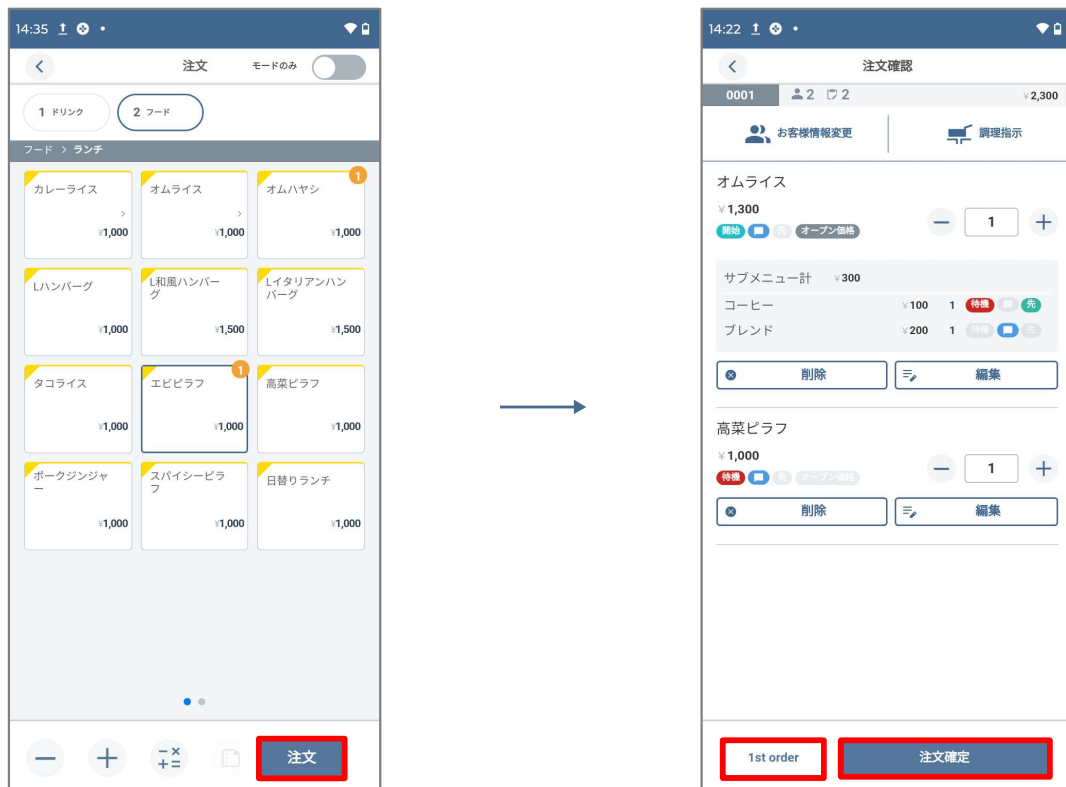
14:35

注文
モードのみ

1 ドリンク
2 フード

フード > ランチ

カレーライス
¥1,000

オムライス
¥1,000

1
オムハヤシ
¥1,000

Lハンバーグ
¥1,000

L和風ハンバーグ
¥1,500

Lイタリアンハンバーグ
¥1,500

タコライス
¥1,000

1
エビピラフ
¥1,000

高菜ピラフ
¥1,000

ポークジンジャー
¥1,000

スパイシーピラフ
¥1,000

日替りランチ
¥1,000

注文

14:22

注文確認

0001 2 2 ¥2,300

お客様情報変更
調理指示

オムライス
¥1,300
開始 先 オープン価格

1

サブメニュー計 ¥300
コーヒー ¥100 1 待機 先
ブレンド ¥200 1 待機 先

削除
編集

高菜ピラフ
¥1,000
待機 先 オープン価格

1

削除
編集

1st order
注文確定